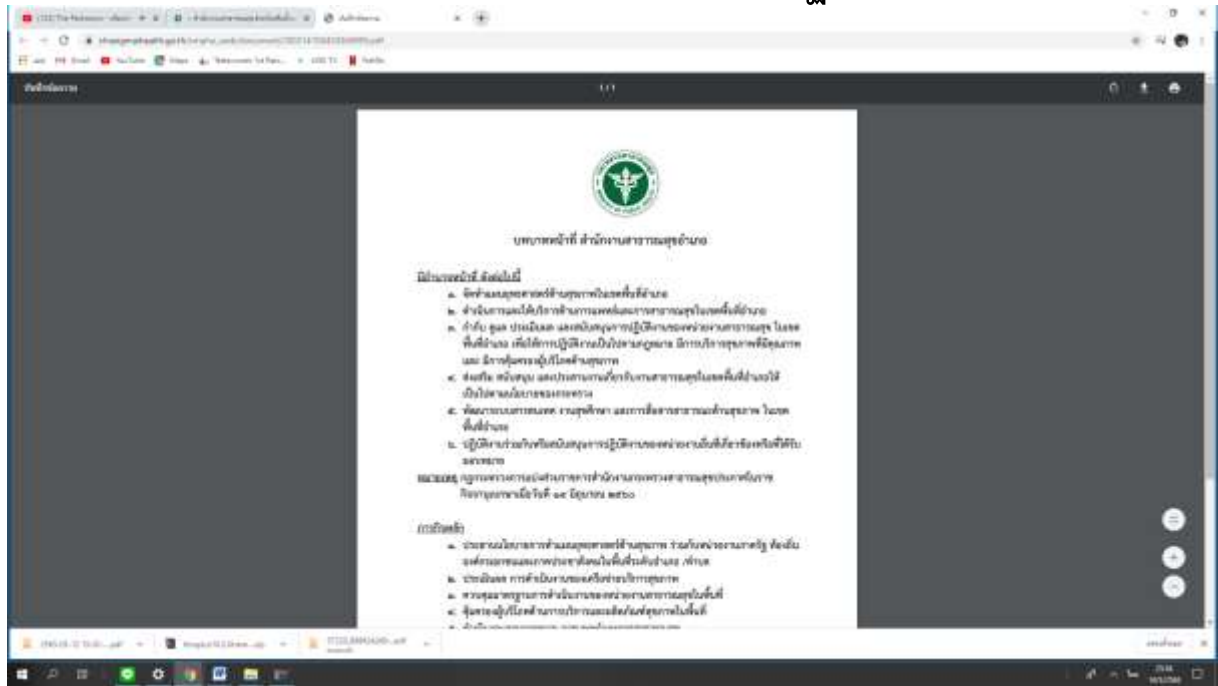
บทบาทหน้าที่ สำนักงานสาธารณสุขอำเภอ

มีอำนาจหน้าที่ ดังต่อไปนี้

๑. จัดทำแผนยุทธศาสตร์ด้านสุขภาพในเขตพื้นที่อำเภอ
๒. ดำเนินการและให้บริการด้านการแพทย์และการสาธารณสุขในเขตพื้นที่อำเภอ
๓. กำกับ ดูแล ประเมินผล และสนับสนุนการปฏิบัติงานของหน่วยงานสาธารณสุข ในเขตพื้นที่อำเภอ เพื่อให้การปฏิบัติงานเป็นไปตามกฎหมาย มีการบริการสุขภาพที่มีคุณภาพ และ มีการคุ้มครองผู้บริโภคด้านสุขภาพ
๔. ส่งเสริม สนับสนุน และประสานงานเกี่ยวกับงานสาธารณสุขในเขตพื้นที่อำเภอให้เป็นไปตามนโยบายของกระทรวง
๕. พัฒนาระบบสารสนเทศ งานสุขศึกษา และการสื่อสารสาธารณะด้านสุขภาพ ในเขตพื้นที่อำเภอ
๖. ปฏิบัติงานร่วมกับหรือสนับสนุนการปฏิบัติงานของหน่วยงานอื่นที่เกี่ยวข้องหรือที่ได้รับมอบหมาย

หมายเหตุ กฎกระทรวงการแบ่งส่วนราชการสำนักงานกระทรวงสาธารณสุขประกาศในราชกิจจานุเบกษาเมื่อวันที่ ๑๔ มิถุนายน ๒๕๖๐

การกำหนดให้

๑. ประสานนโยบายการดำเนินยุทธศาสตร์ด้านสุขภาพ ร่วมกับหน่วยงานภาครัฐ ท้องถิ่น องค์กรเอกชนและภาคประชาชนในพื้นที่ระดับอำเภอ /ตำบล
๒. ประเมินผล การดำเนินงานของเครือข่ายบริการสุขภาพ
๓. ควบคุมมาตรฐานการดำเนินงานของหน่วยงานสาธารณสุขในพื้นที่
๔. คุ้มครองผู้บริโภคด้านการบริการและผลิตภัณฑ์สุขภาพในพื้นที่